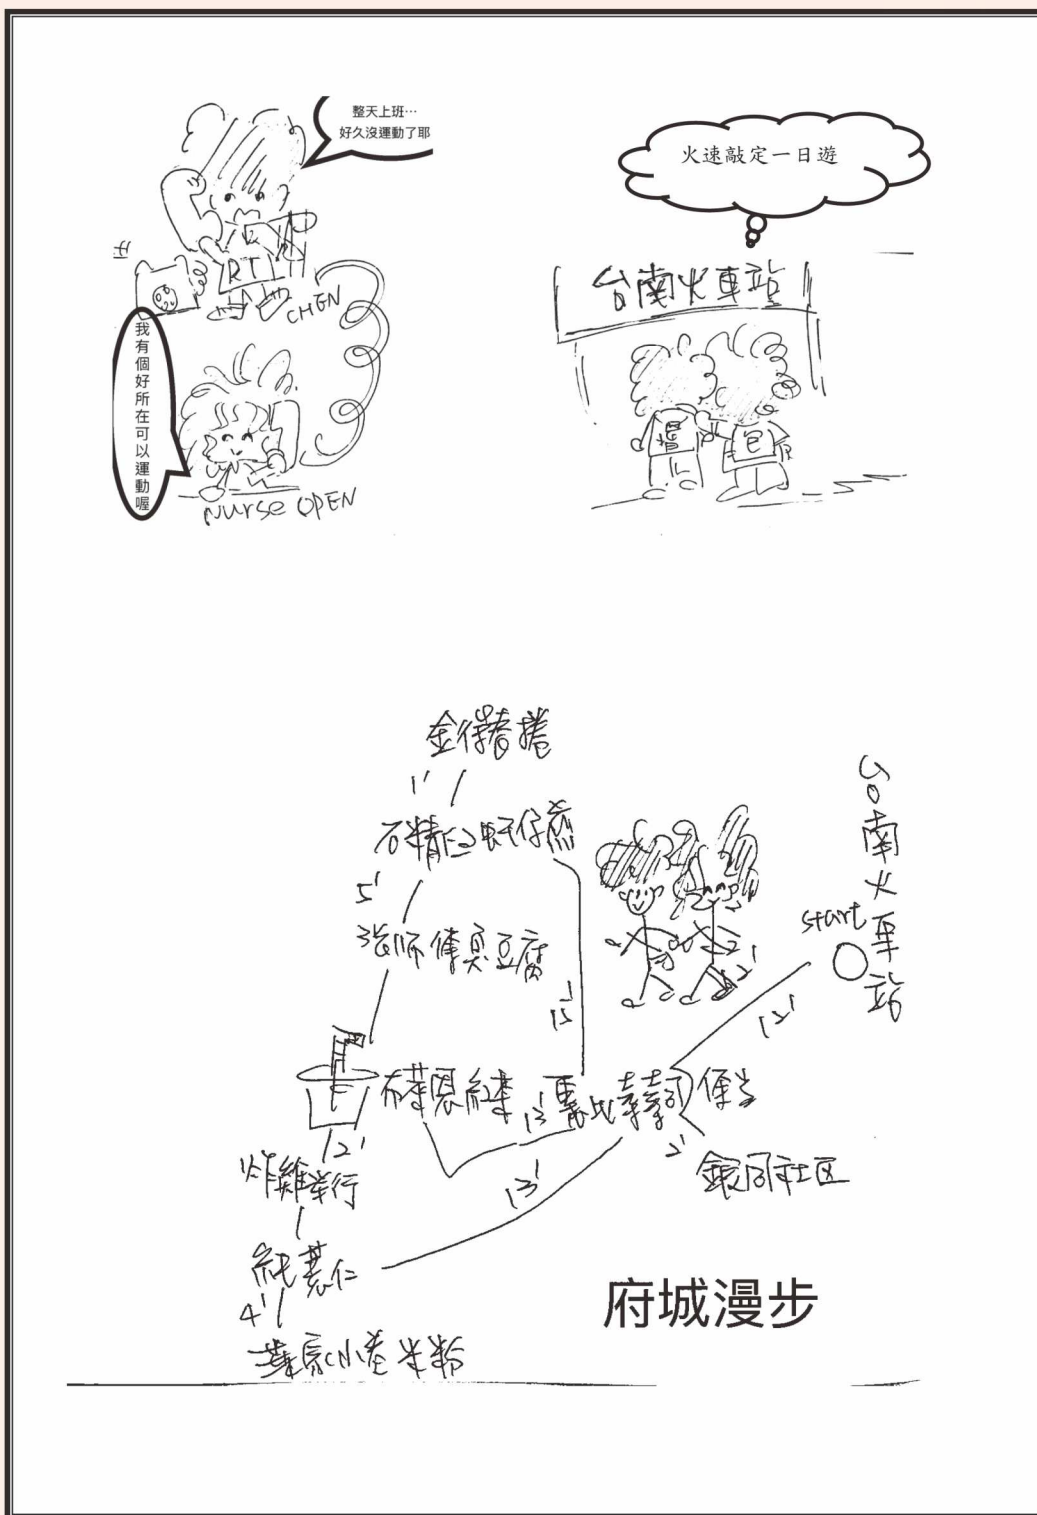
整天上班…
好久沒運動了耶

RT
CHEN

我有個好所在可以運動喔

Nurse OPEN

火速敲定一日遊

台南火車站

金得春捲

1'

石精臼蚵仔煎

5'

沿師傅臭豆腐

15'

台南火車站

start

12'

赤崁樓

12'

叉燒包

銀同社區

12'

炸雞洋行

1'

杏仁

4'

葉家小卷米粉

13'

府城漫步